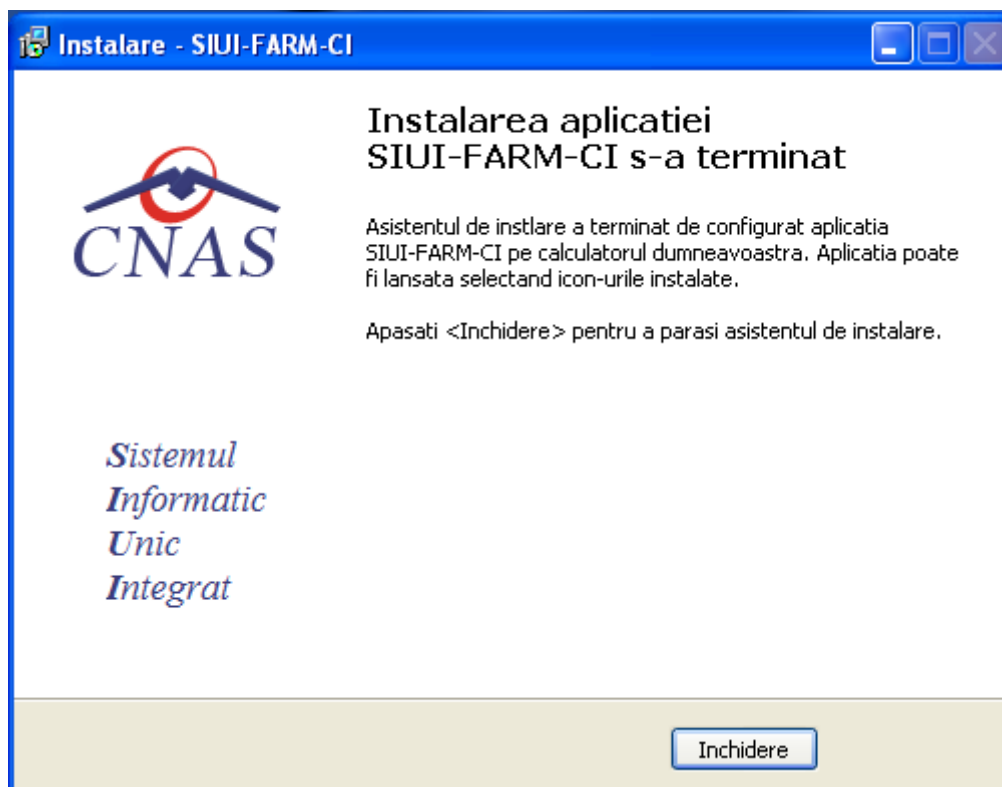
Instalare - SIUI-FARM-CI

CNAS

Sistemul
Informatic
Unic
Integrat

Instalarea aplicatiei SIUI-FARM-CI s-a terminat

Asistentul de instlare a terminat de configurat aplicatia SIUI-FARM-CI pe calculatorul dumneavoastra. Aplicatia poate fi lansata selectand icon-urile instalate.

Apasati <Inchidere> pentru a parasi asistentul de instalare.

Inchidere